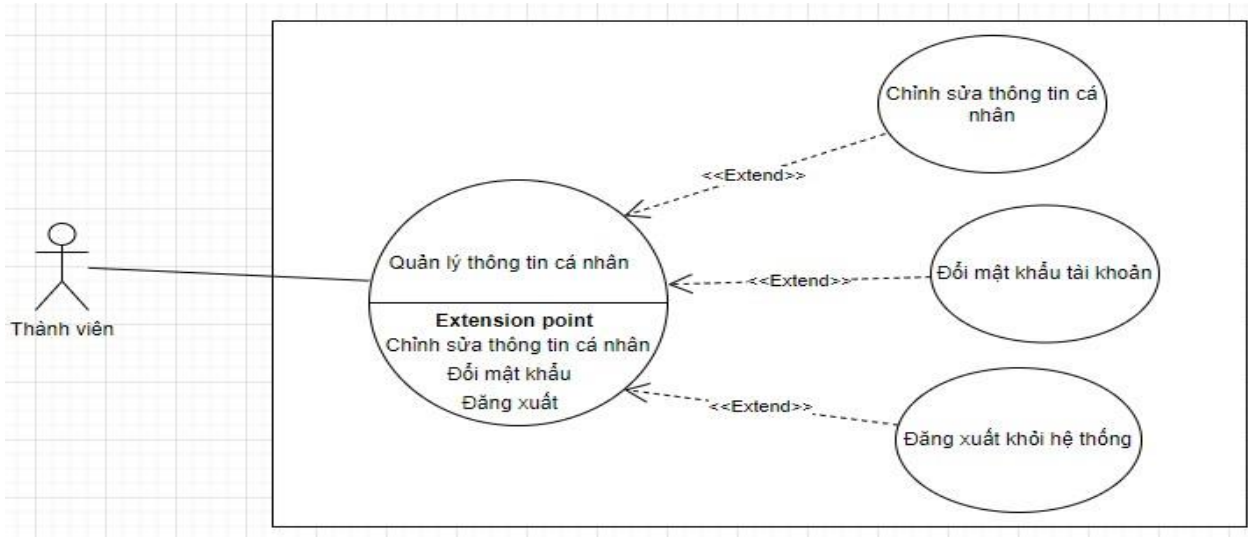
Chỉnh sửa thông tin cá nhân

<<Extend>>

Quản lý thông tin cá nhân

<<Extend>>

Đổi mật khẩu tài khoản

Thành viên

Extension point
Chỉnh sửa thông tin cá nhân
Đổi mật khẩu
Đăng xuất

<<Extend>>

Đăng xuất khỏi hệ thống